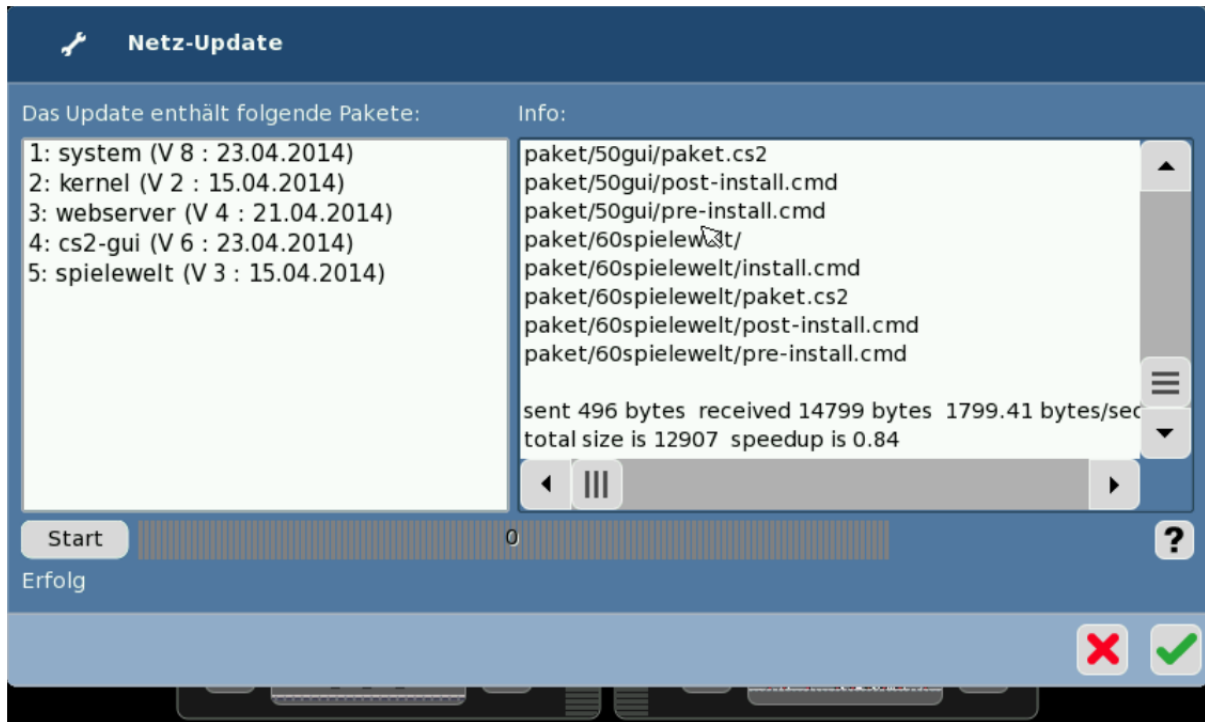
Netz-Update

Das Update enthält folgende Pakete:

1: system (V 8 : 23.04.2014)
2: kernel (V 2 : 15.04.2014)
3: webserver (V 4 : 21.04.2014)
4: cs2-gui (V 6 : 23.04.2014)
5: spielewelt (V 3 : 15.04.2014)

Info:

paket/50gui/paket.cs2
paket/50gui/post-install.cmd
paket/50gui/pre-install.cmd
paket/60spielew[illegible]t/
paket/60spielewelt/install.cmd
paket/60spielewelt/paket.cs2
paket/60spielewelt/post-install.cmd
paket/60spielewelt/pre-install.cmd

sent 496 bytes received 14799 bytes 1799.41 bytes/sec
total size is 12907 speedup is 0.84

Start
0
?
Erfolg